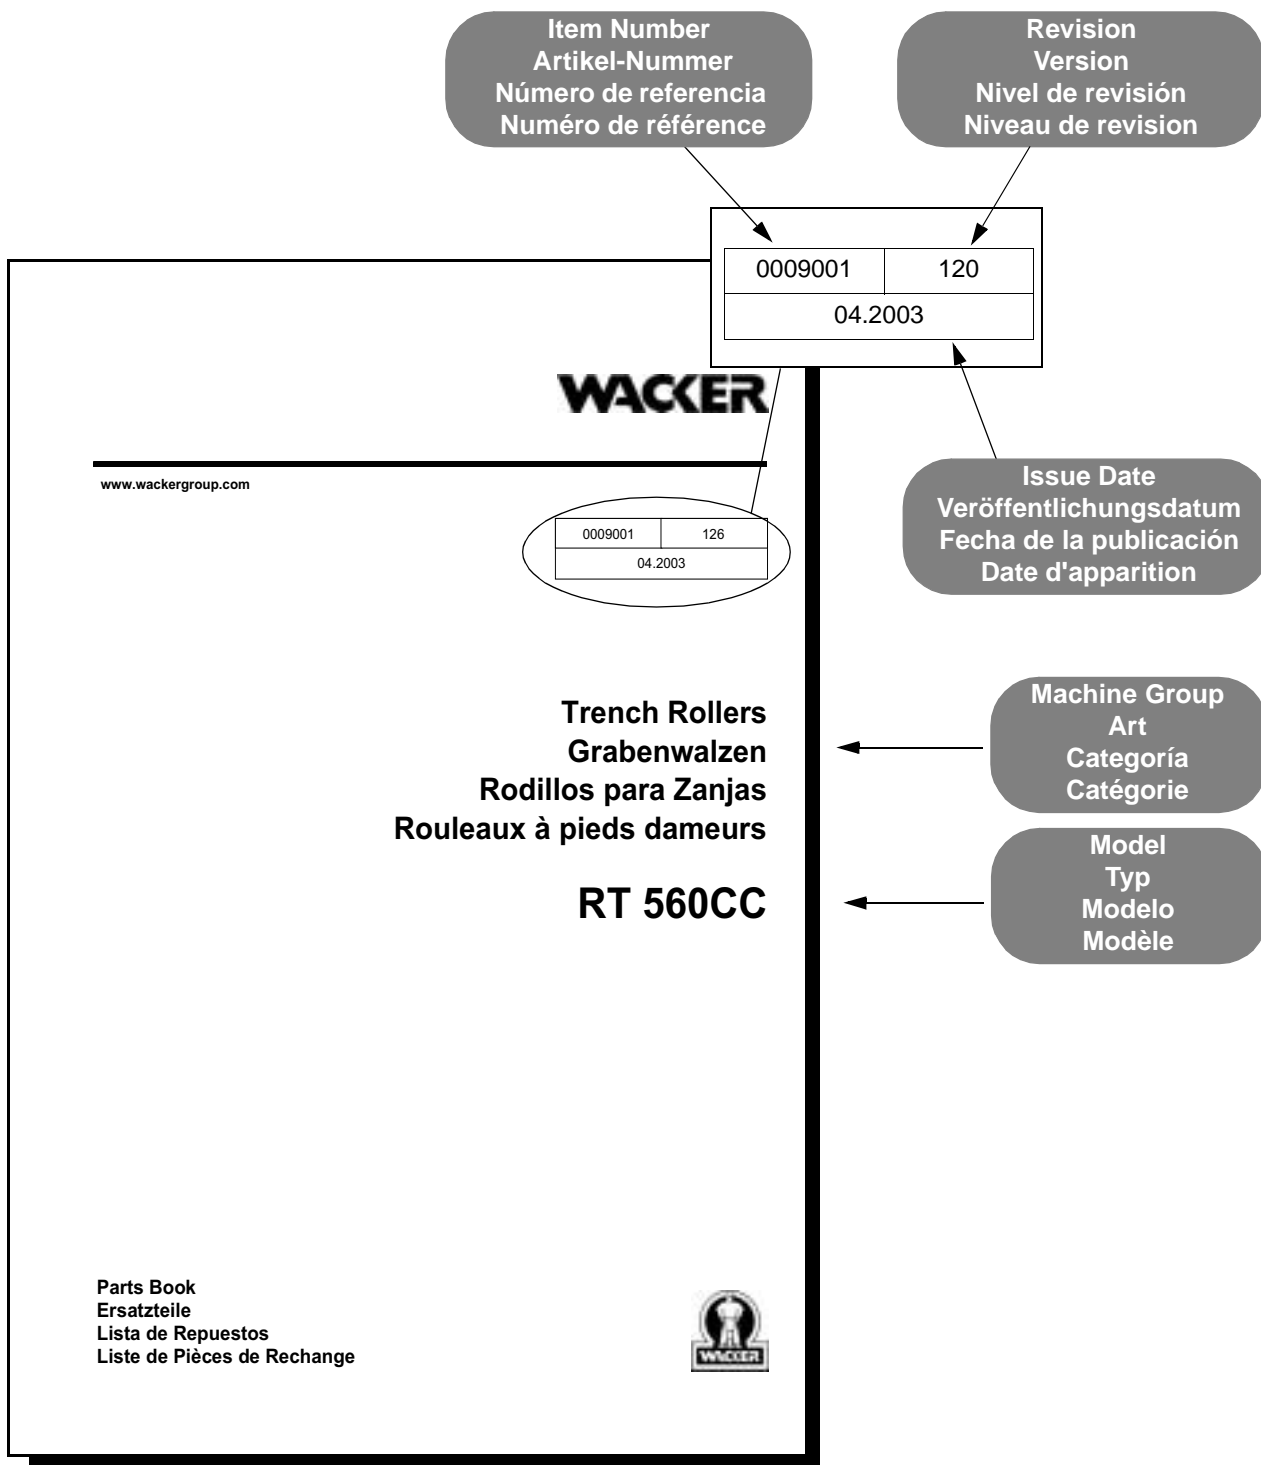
Item Number
Artikel-Nummer
Número de referencia
Numéro de référence

Revision
Version
Nivel de revisión
Niveau de revision

| 0009001 | 120 |
|---|---|
| 04.2003 | |

WACKER

www.wackergroup.com

| 0009001 | 126 |
|---|---|
| 04.2003 | |

Issue Date
Veröffentlichungsdatum
Fecha de la publicación
Date d'apparition

Trench Rollers
Grabenwalzen
Rodillos para Zanjas
Rouleaux à pieds dameurs

Machine Group
Art
Categoría
Catégorie

RT 560CC

Model
Typ
Modelo
Modèle

Parts Book
Ersatzteile
Lista de Repuestos
Liste de Pièces de Rechange

WACKER